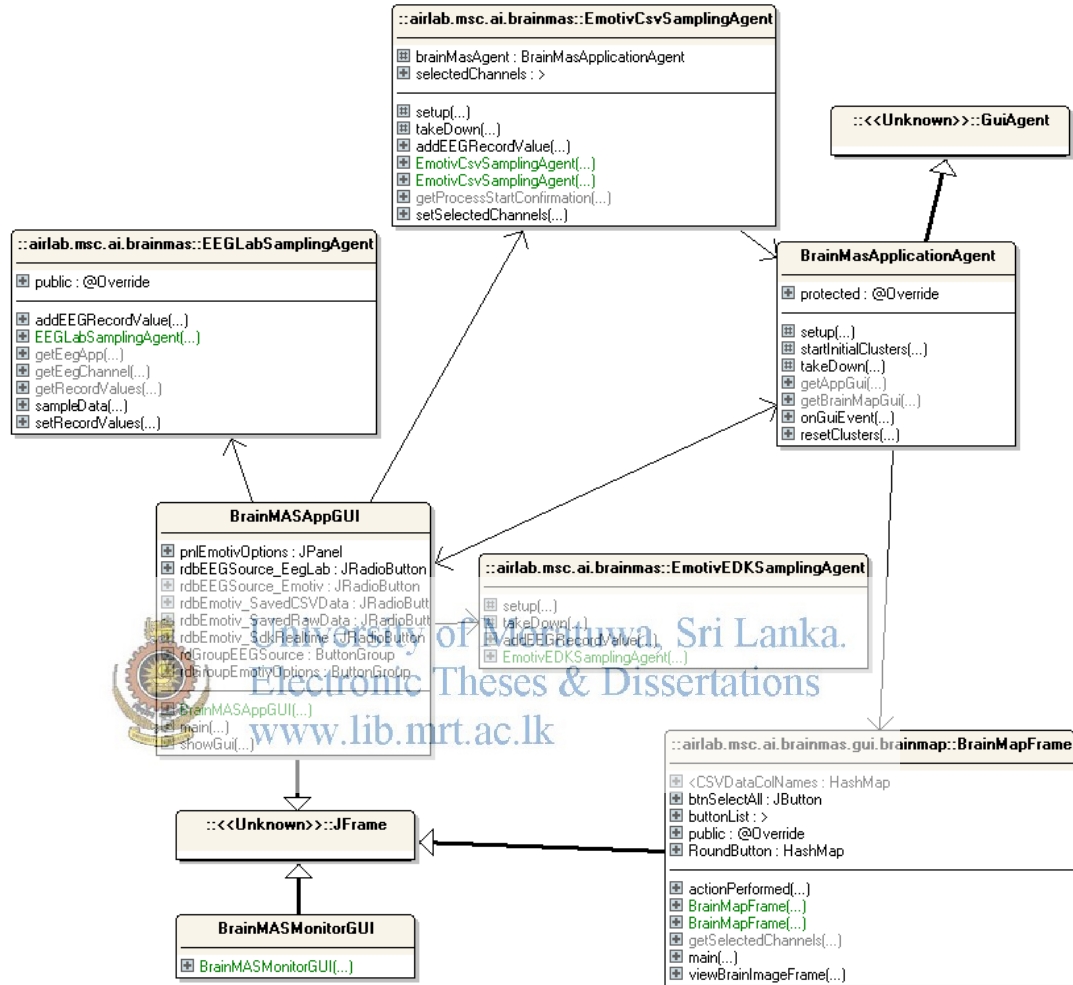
::airlab.msc.ai.brainmas::EmotivCsvSamplingAgent

brainMasAgent : BrainMasApplicationAgent
selectedChannels : >

setup(...)
takeDown(...)
addEEGRecordValue(...)
EmotivCsvSamplingAgent(...)
EmotivCsvSamplingAgent(...)
getProcessStartConfirmation(...)
setSelectedChannels(...)

::<<Unknown>>::GuiAgent

::airlab.msc.ai.brainmas::EEGLabSamplingAgent

public : @Override

addEEGRecordValue(...)
EEGLabSamplingAgent(...)
getEegApp(...)
getEegChannel(...)
getRecordValues(...)
sampleData(...)
setRecordValues(...)

BrainMasApplicationAgent

protected : @Override

setup(...)
startInitialClusters(...)
takeDown(...)
getAppGui(...)
getBrainMapGui(...)
onGuiEvent(...)
resetClusters(...)

BrainMASAppGUI

pnlEmotivOptions : JPanel
rdbEEGSource_EegLab : JRadioButton
rdbEEGSource_Emotiv : JRadioButton
rdbEmotiv_SavedCSVData : JRadioButt
rdbEmotiv_SavedRawData : JRadioButt
rdbEmotiv_SdkRealtime : JRadioButton
rdGroupEEGSource : ButtonGroup
rdGroupEmotivOptions : ButtonGroup

BrainMASAppGUI(...)
main(...)
showGui(...)

::airlab.msc.ai.brainmas::EmotivEDKSamplingAgent

setup(...)
takeDown(...)
addEEGRecordValue(...)
EmotivEDKSamplingAgent(...)

University of Moratuwa, Sri Lanka.
Electronic Theses & Dissertations
www.lib.mrt.ac.lk

::airlab.msc.ai.brainmas.gui.brainmap::BrainMapFrame

<CSVDataColNames : HashMap
btnSelectAll : JButton
buttonList : >
public : @Override
RoundButton : HashMap

actionPerformed(...)
BrainMapFrame(...)
BrainMapFrame(...)
getSelectedChannels(...)
main(...)
viewBrainImageFrame(...)

::<<Unknown>>::JFrame

BrainMASMonitorGUI

BrainMASMonitorGUI(...)